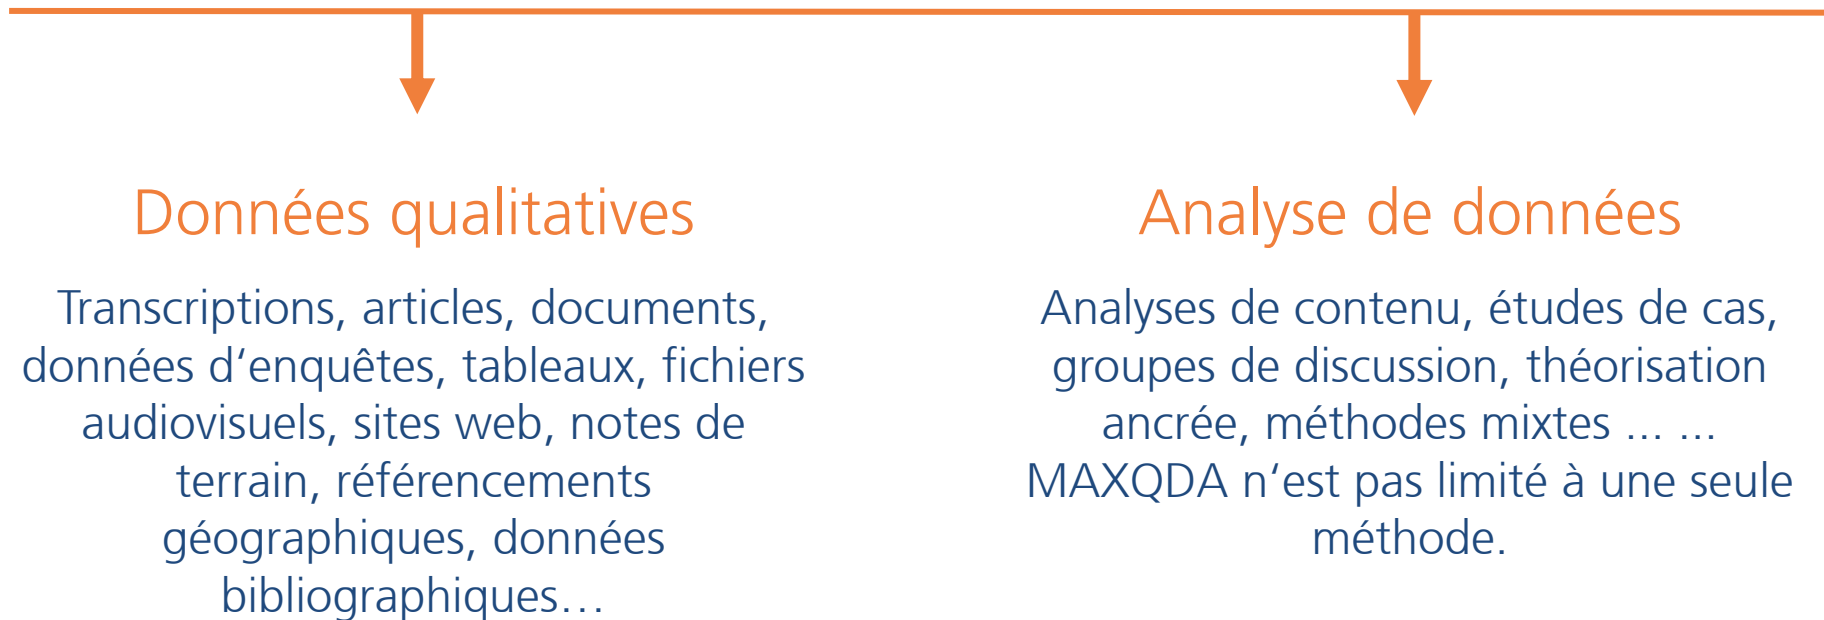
Données qualitatives

Transcriptions, articles, documents, données d‘enquêtes, tableaux, fichiers audiovisuels, sites web, notes de terrain, référencements géographiques, données bibliographiques…

Analyse de données

Analyses de contenu, études de cas, groupes de discussion, théorisation ancrée, méthodes mixtes ... ... MAXQDA n‘est pas limité à une seule méthode.